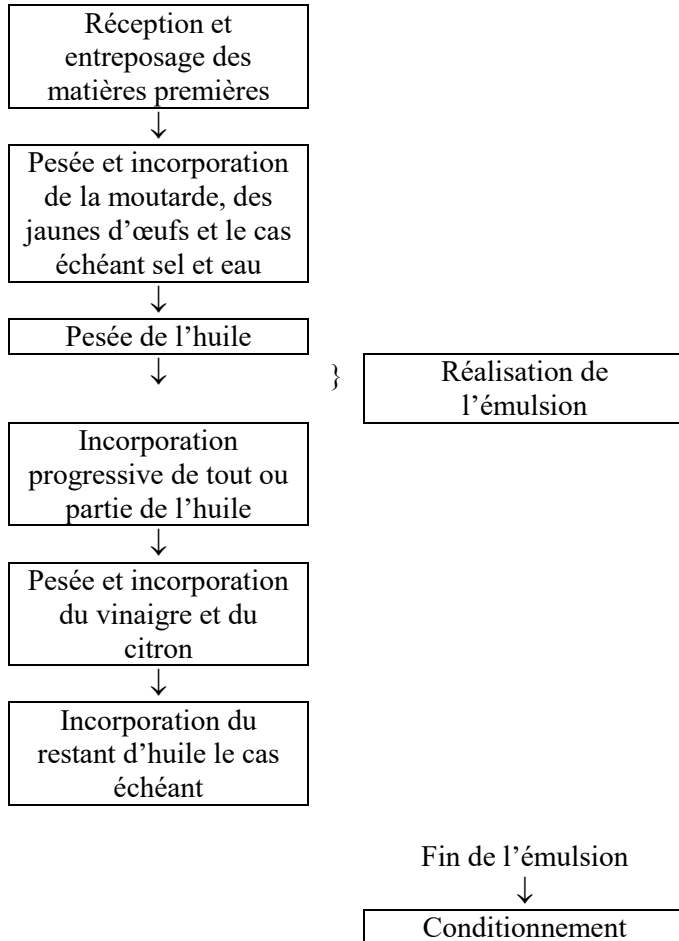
Réception et entreposage des matières premières

↓

Pesée et incorporation de la moutarde, des jaunes d'œufs et le cas échéant sel et eau

↓

Pesée de l'huile

↓

}

Réalisation de l'émulsion

Incorporation progressive de tout ou partie de l'huile

↓

Pesée et incorporation du vinaigre et du citron

↓

Incorporation du restant d'huile le cas échéant

Fin de l'émulsion

↓

Conditionnement